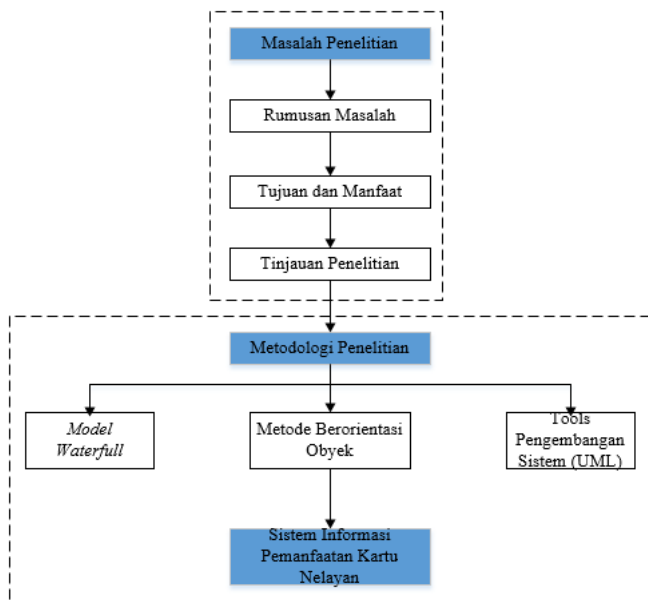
Masalah Penelitian

Rumusan Masalah

Tujuan dan Manfaat

Tinjauan Penelitian

Metodologi Penelitian

*Model Waterfull*

Metode Berorientasi Obyek

Tools Pengembangan Sistem (UML)

Sistem Informasi Pemanfaatan Kartu Nelayan